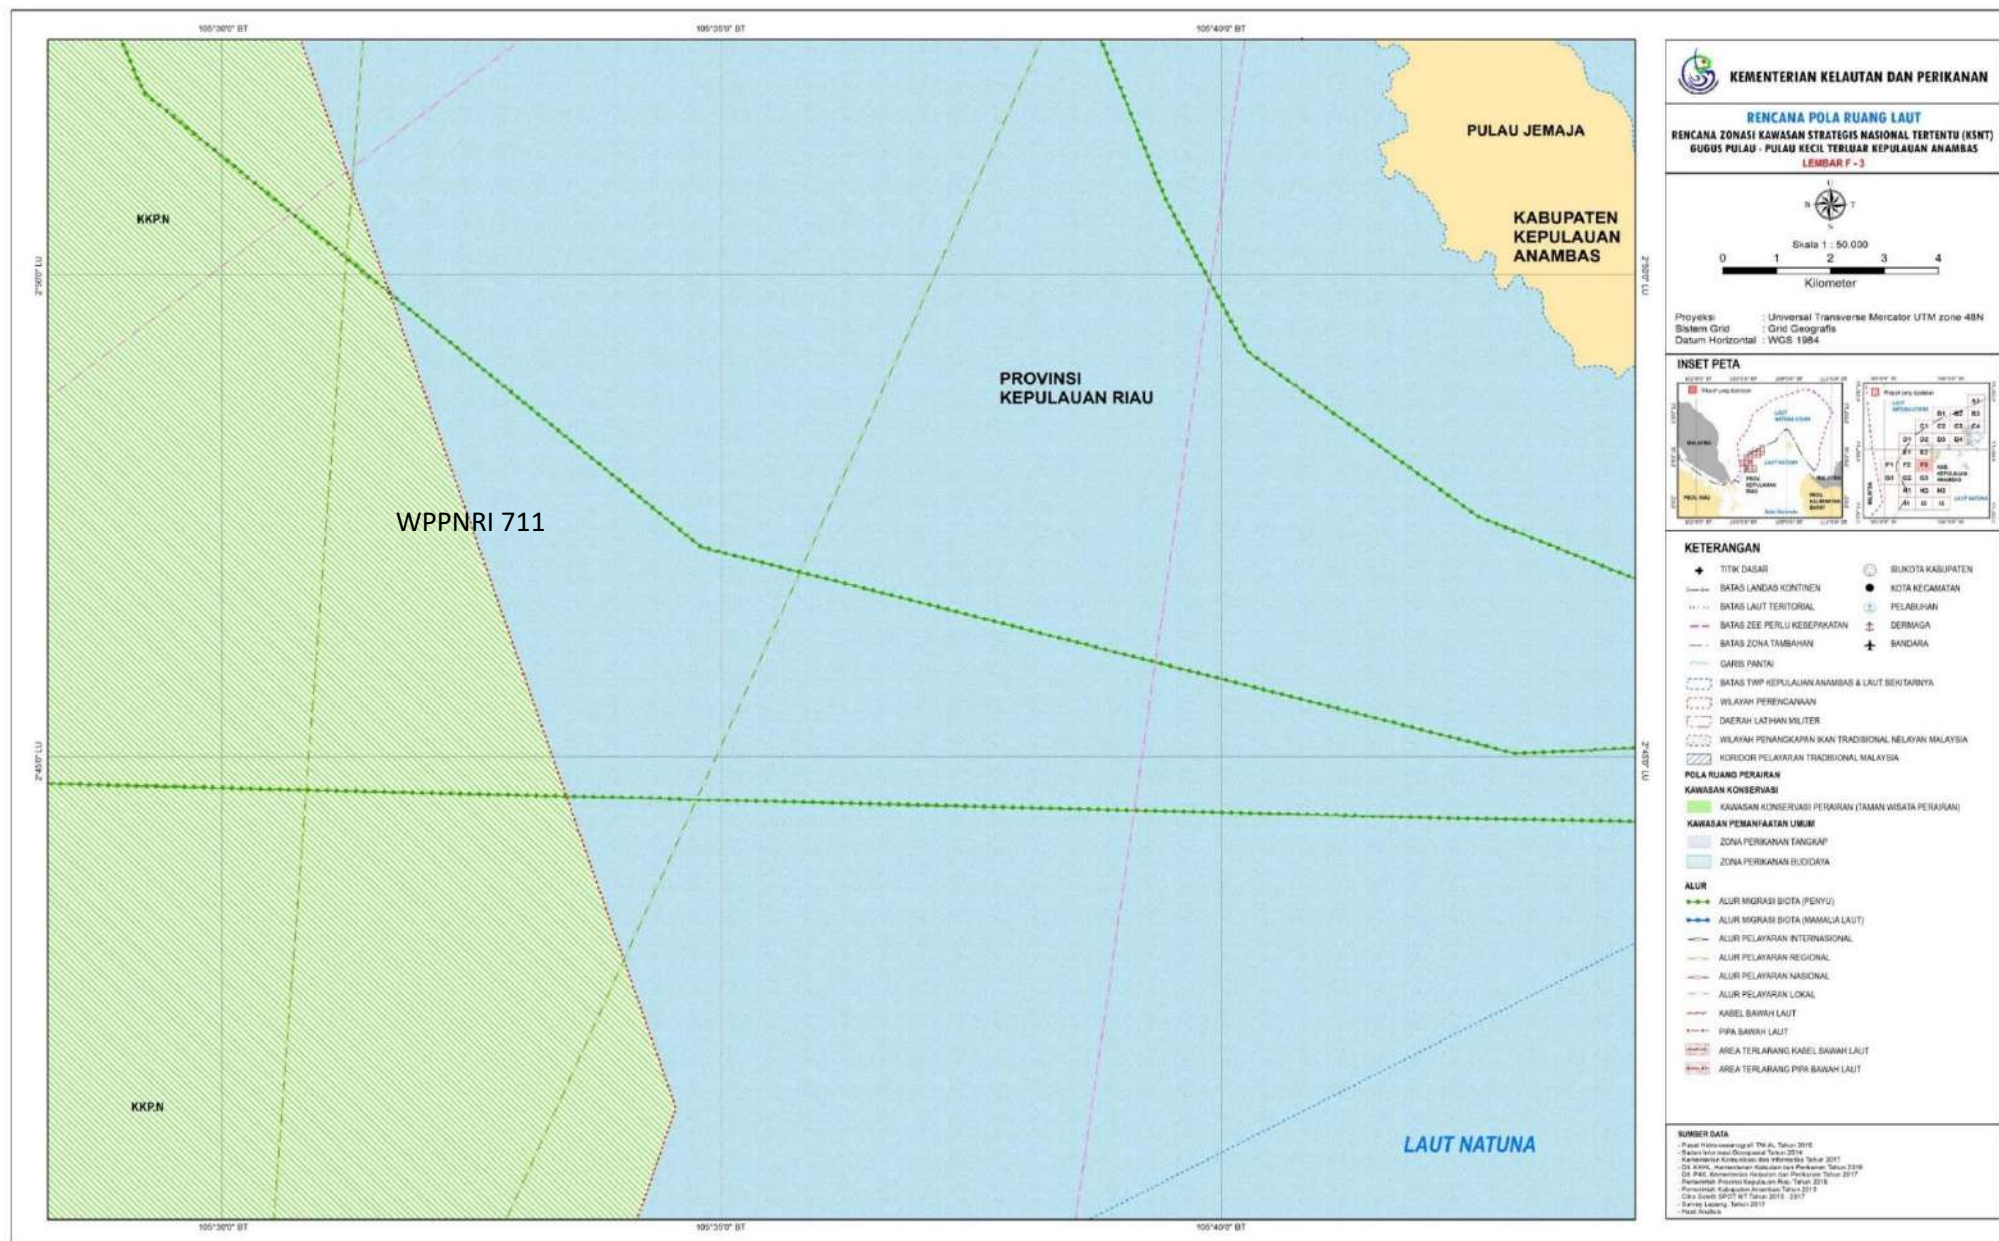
105°30'0" BT
105°35'0" BT
105°40'0" BT

2°50'0" LU
2°45'0" LU

KKP.N

PULAU JEMAJA

KABUPATEN KEPULAUAN ANAMBAS

PROVINSI KEPULAUAN RIAU

WPPNRI 711

KKP.N

LAUT NATUNA

105°30'0" BT
105°35'0" BT
105°40'0" BT

KEMENTERIAN KELAUTAN DAN PERIKANAN

RENCANA POLA RUANG LAUT
RENCANA ZONASI KAWASAN STRATEGIS NASIONAL TERTENTU (KSNT)
GUGUS PULAU - PULAU KECIL TERLUAR KEPULAUAN ANAMBAS
LEMBAR F - 3

U
B T
S

Skala 1 : 50.000
0 1 2 3 4
Kilometer

Proyeksi : Universal Transverse Mercator UTM zone 48N
Sistem Grid : Grid Geografis
Datum Horizontal : WGS 1984

INSET PETA

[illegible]

KETERANGAN
TITIK DASAR
BATAS LANDAS KONTINEN
BATAS LAUT TERITORIAL
BATAS ZEE PERLU KESEPAKATAN
BATAS ZONA TAMBAHAN
GARIS PANTAI
BATAS TWP KEPULAUAN ANAMBAS & LAUT SEKITARNYA
WILAYAH PERENCANAAN
DAERAH LATIHAN MILITER
WILAYAH PENANGKAPAN IKAN TRADISIONAL NELAYAN MALAYSIA
KORIDOR PELAYARAN TRADISIONAL MALAYSIA
IBUKOTA KABUPATEN
KOTA KECAMATAN
PELABUHAN
DERMAGA
BANDARA

POLA RUANG PERAIRAN
KAWASAN KONSERVASI
KAWASAN KONSERVASI PERAIRAN (TAMAN WISATA PERAIRAN)
KAWASAN PEMANFAATAN UMUM
ZONA PERIKANAN TANGKAP
ZONA PERIKANAN BUDIDAYA

ALUR
ALUR MIGRASI BIOTA (PENYU)
ALUR MIGRASI BIOTA (MAMALIA LAUT)
ALUR PELAYARAN INTERNASIONAL
ALUR PELAYARAN REGIONAL
ALUR PELAYARAN NASIONAL
ALUR PELAYARAN LOKAL
KABEL BAWAH LAUT
PIPA BAWAH LAUT
AREA TERLARANG KABEL BAWAH LAUT
AREA TERLARANG PIPA BAWAH LAUT

SUMBER DATA
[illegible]